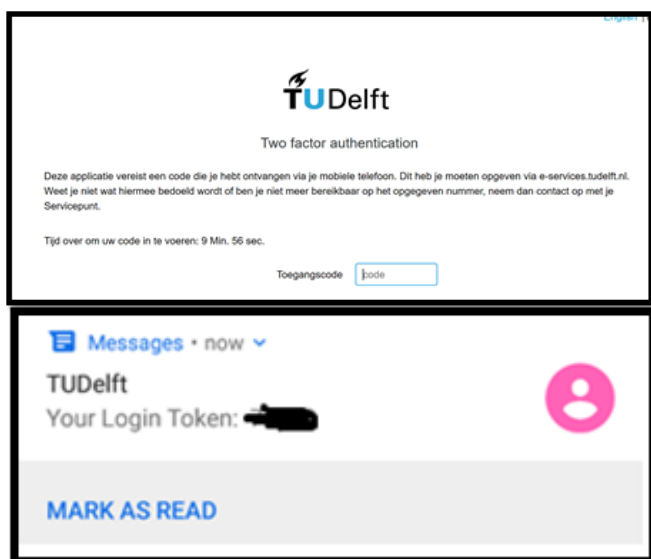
English |

TUDelft

Two factor authentication

Deze applicatie vereist een code die je hebt ontvangen via je mobiele telefoon. Dit heb je moeten opgeven via e-services.tudelft.nl. Weet je niet wat hiermee bedoeld wordt of ben je niet meer bereikbaar op het opgegeven nummer, neem dan contact op met je Servicepunt.

Tijd over om uw code in te voeren: 9 Min. 56 sec.

Toegangscode code

Messages • now

TUDelft
Your Login Token: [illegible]

MARK AS READ